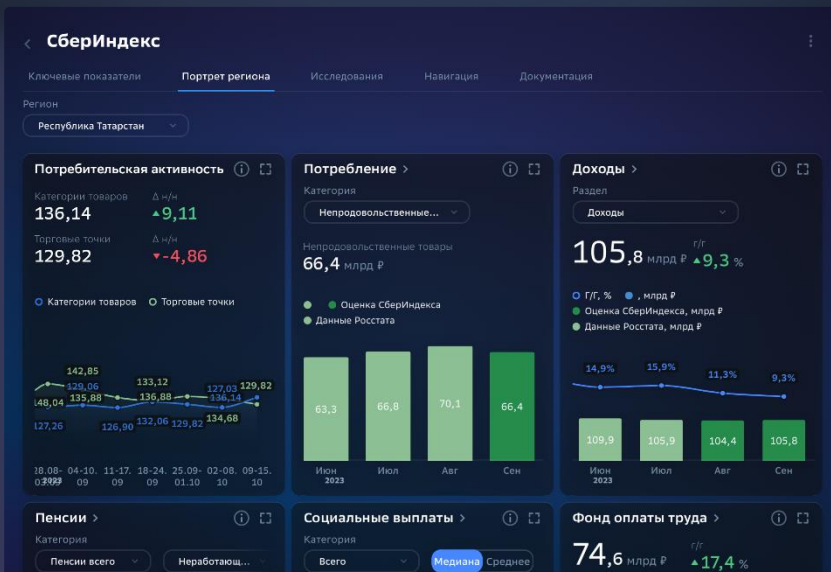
СберИндекс

Ключевые показатели Портрет региона Исследования Навигация Документация

Регион

Республика Татарстан

Потребительская активность

Категории товаров
136,14
Δ н/н
▲9,11

Торговые точки
129,82
Δ н/н
▼-4,86

Категории товаров Торговые точки

142,85
148,04
129,06
135,88
133,12
136,88
127,03
129,82
136,14
134,68
127,26
126,90
132,06
129,82

18.08-03.09
2023
04-10.09
11-17.09
18-24.09
25.09-01.10
02-08.10
09-15.10

Потребление

Категория

Непродовольственные...

Непродовольственные товары
66,4 млрд ₽

Оценка СберИндекса
Данные Росстата

63,3
66,8
70,1
66,4

Июн
2023
Июл
Авг
Сен

Доходы

Раздел

Доходы

105,8 млрд ₽
г/г
▲9,3 %

Г/Г, % , млрд ₽
Оценка СберИндекса, млрд ₽
Данные Росстата, млрд ₽

14,9%
15,9%
11,3%
9,3%

109,9
105,9
104,4
105,8

Июн
2023
Июл
Авг
Сен

Пенсии

Категория

Пенсии всего
Неработающ...

Социальные выплаты

Категория

Всего
Медиана Среднее

Фонд оплаты труда

74,6 млрд ₽
г/г
▲17,4 %